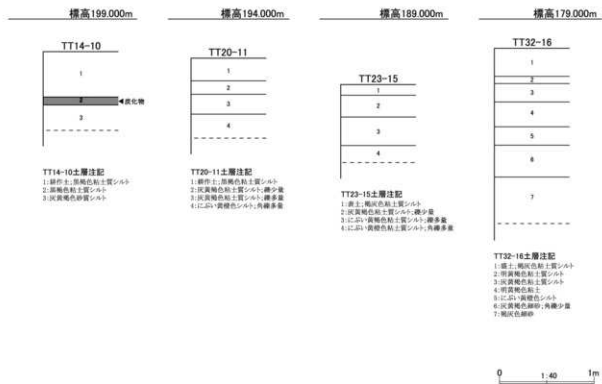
標高199.000m

TT14-10

1

2 ◀炭化物

3

TT14-10土層注記
1:耕作土;黒褐色粘土質シルト
2:黒褐色粘土質シルト
3:灰黄褐色砂質シルト

標高194.000m

TT20-11

1

2

3

4

TT20-11土層注記
1:耕作土;黒褐色粘土質シルト
2:灰黄褐色粘土質シルト;礫少量
3:灰黄褐色粘土質シルト;礫多量
4:にぶい黄橙色シルト;角礫多量

標高189.000m

TT23-15

1

2

3

4

TT23-15土層注記
1:表土;褐灰色粘土質シルト
2:灰黄褐色粘土質シルト;礫少量
3:にぶい黄褐色粘土質シルト;礫多量
4:にぶい黄橙色シルト;角礫多量

標高179.000m

TT32-16

1

2

3

4

5

6

7

TT32-16土層注記
1:表土;褐灰色粘土質シルト
2:明黄褐色粘土質シルト
3:灰黄褐色粘土質シルト
4:明黄褐色粘土
5:にぶい黄橙色シルト
6:灰黄褐色細砂;角礫少量
7:褐灰色細砂

0 1:40 1m